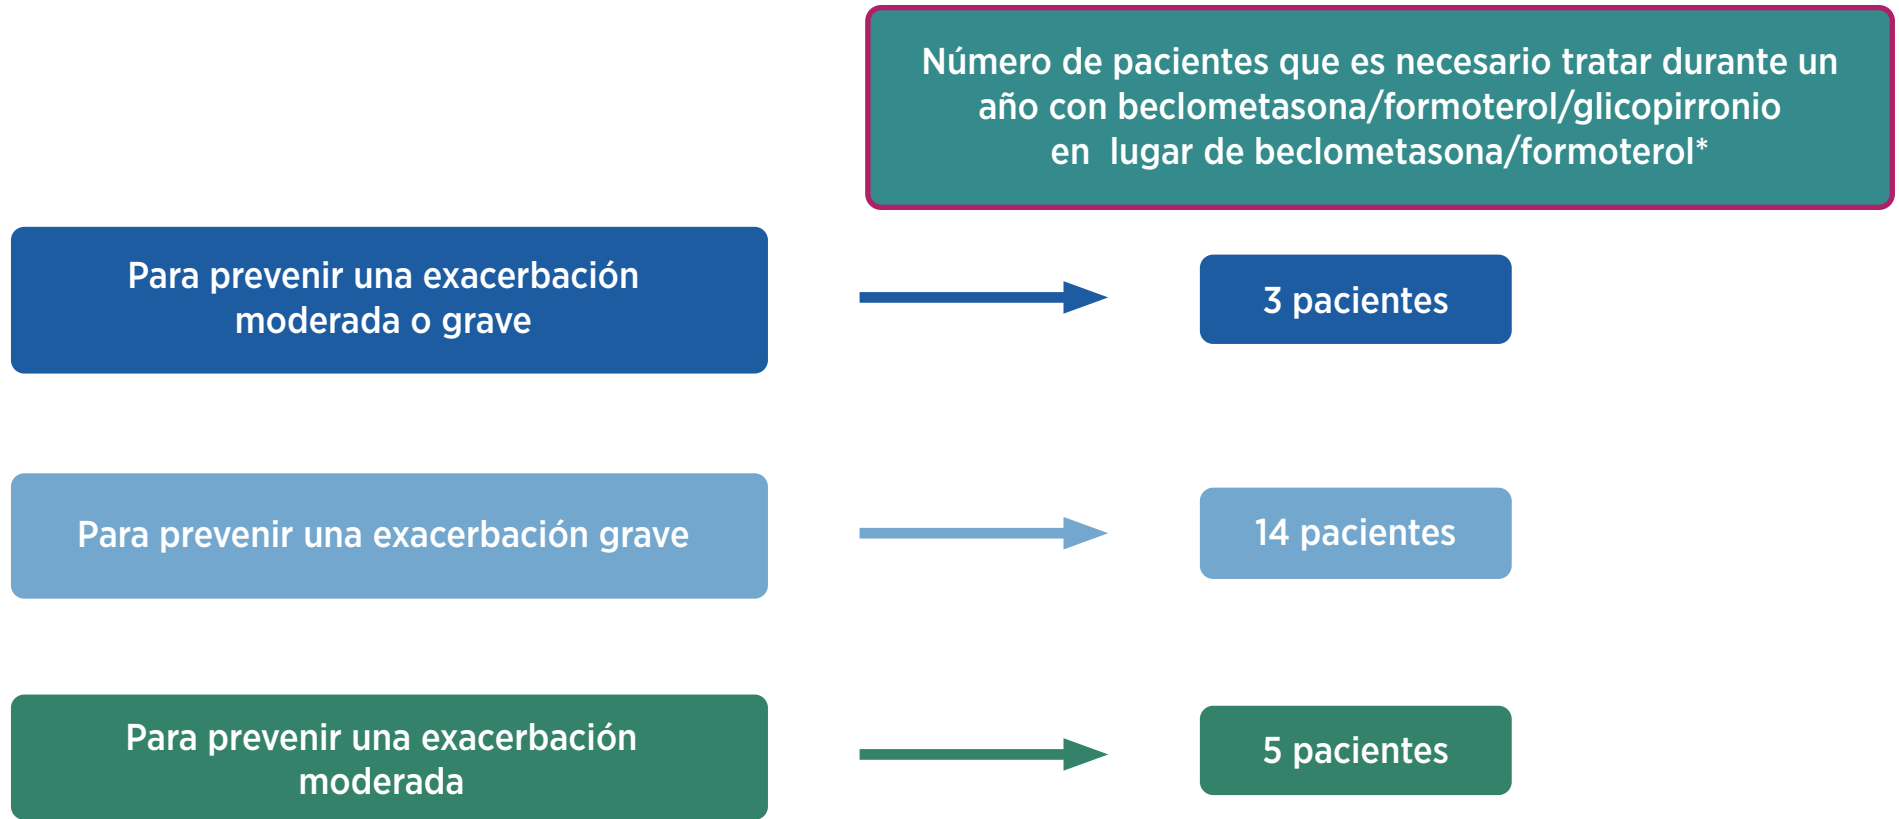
Número de pacientes que es necesario tratar durante un año con beclometasona/formoterol/glicopirronio en lugar de beclometasona/formoterol*

Para prevenir una exacerbación moderada o grave

3 pacientes

Para prevenir una exacerbación grave

14 pacientes

Para prevenir una exacerbación moderada

5 pacientes